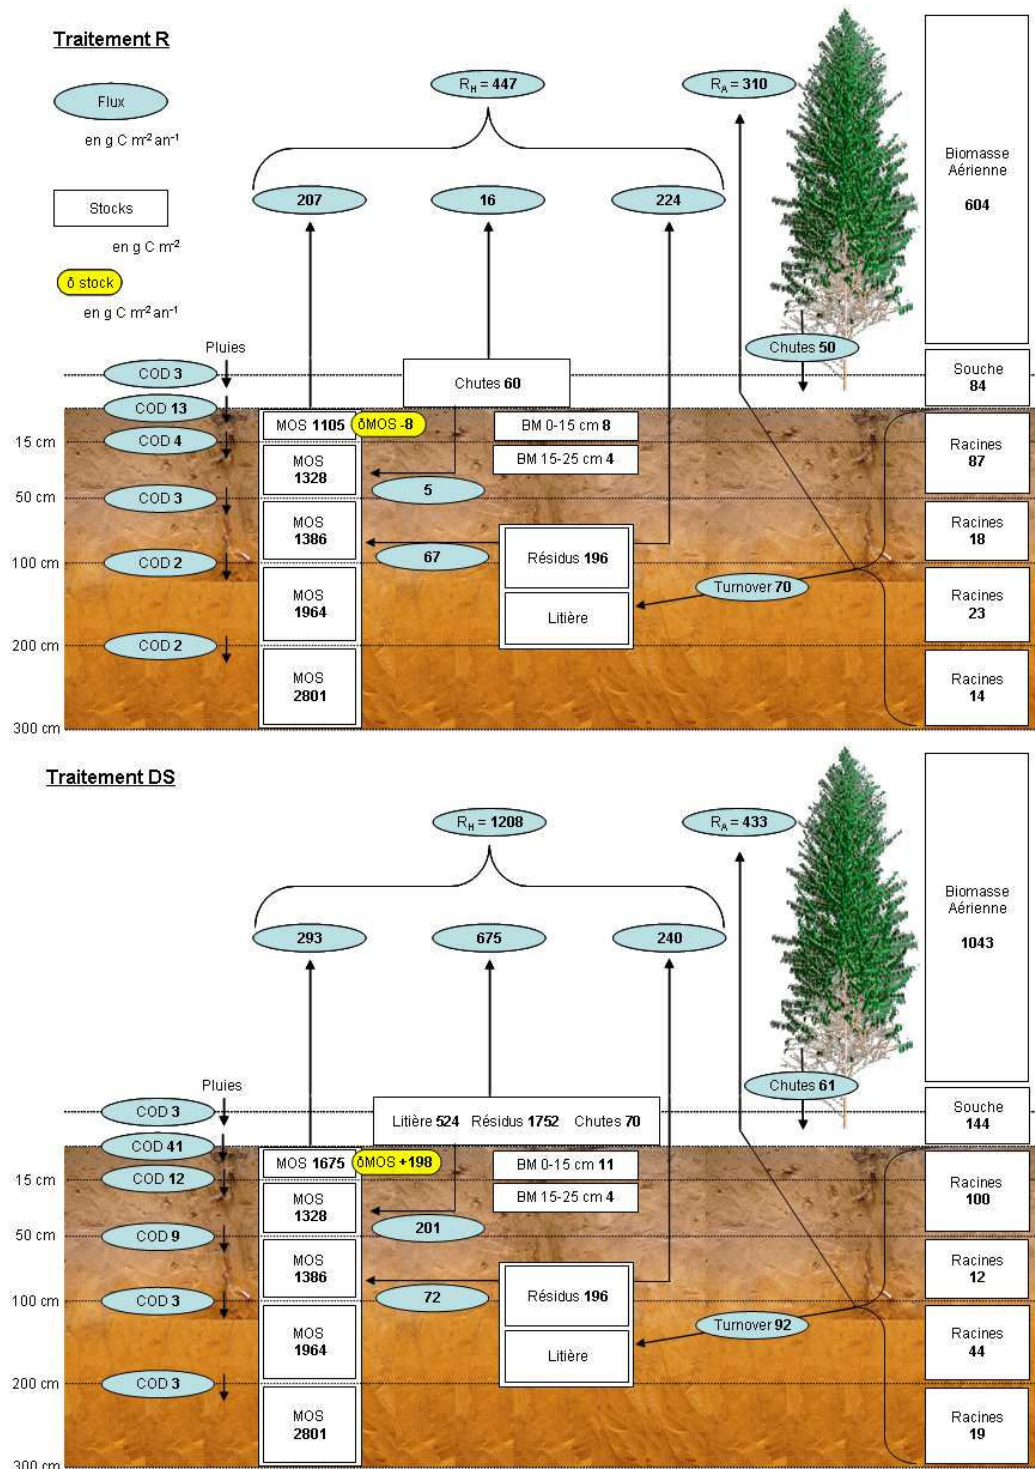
Traitement R

Flux
en g C m$^{-2}$ an$^{-1}$

Stocks
en g C m$^{-2}$

δ stock
en g C m$^{-2}$ an$^{-1}$

$R_H = 447$

$R_A = 310$

207

16

224

Biomasse Aérienne
604

Pluies

Chutes 50

COD 3

Chutes 60

Souche
84

COD 13

MOS 1105

δMOS -8

BM 0-15 cm 8

15 cm

COD 4

MOS
1328

BM 15-25 cm 4

Racines
87

50 cm

COD 3

5

MOS
1386

Racines
18

67

Résidus 196

100 cm

COD 2

Turnover 70

MOS
1964

Litière

Racines
23

200 cm

COD 2

MOS
2801

Racines
14

300 cm

Traitement DS

$R_H = 1208$

$R_A = 433$

293

675

240

Biomasse Aérienne
1043

Pluies

Chutes 61

COD 3

Litière 524 Résidus 1752 Chutes 70

Souche
144

COD 41

MOS 1675

δMOS +198

BM 0-15 cm 11

15 cm

COD 12

MOS
1328

BM 15-25 cm 4

Racines
100

50 cm

COD 9

201

MOS
1386

Racines
12

72

Résidus 196

100 cm

COD 3

Turnover 92

MOS
1964

Litière

Racines
44

200 cm

COD 3

MOS
2801

Racines
19

300 cm